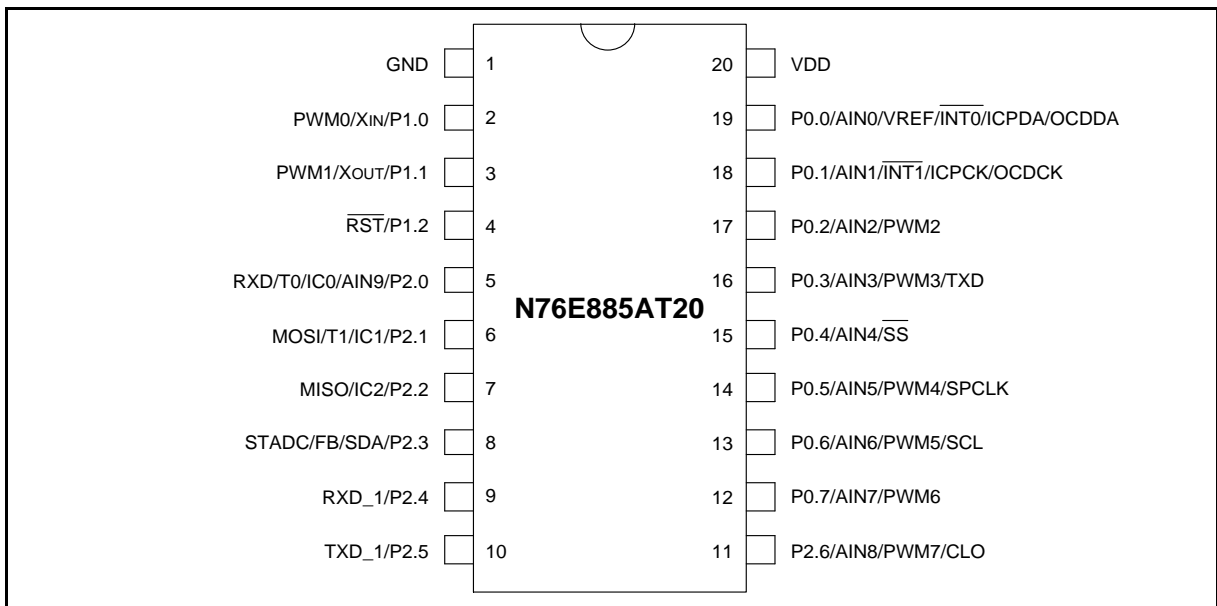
GND 1
PWM0/XIN/P1.0 2
PWM1/XOUT/P1.1 3
$\overline{RST}$/P1.2 4
RXD/T0/IC0/AIN9/P2.0 5
MOSI/T1/IC1/P2.1 6
MISO/IC2/P2.2 7
STADC/FB/SDA/P2.3 8
RXD_1/P2.4 9
TXD_1/P2.5 10

N76E885AT20

20 VDD
19 P0.0/AIN0/VREF/$\overline{INT0}$/ICPDA/OCDDA
18 P0.1/AIN1/$\overline{INT1}$/ICPCK/OCDCK
17 P0.2/AIN2/PWM2
16 P0.3/AIN3/PWM3/TXD
15 P0.4/AIN4/$\overline{SS}$
14 P0.5/AIN5/PWM4/SPCLK
13 P0.6/AIN6/PWM5/SCL
12 P0.7/AIN7/PWM6
11 P2.6/AIN8/PWM7/CLO